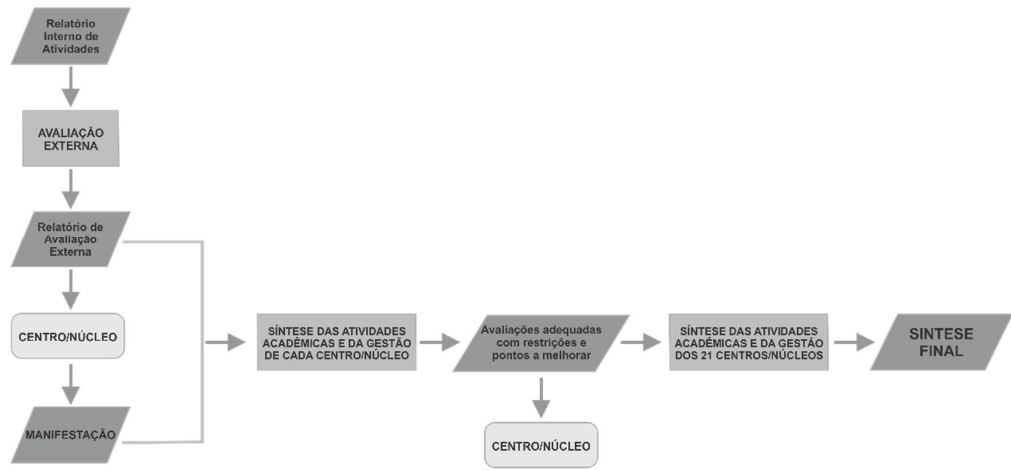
Relatório Interno de Atividades

AVALIAÇÃO EXTERNA

Relatório de Avaliação Externa

CENTRO/NÚCLEO

MANIFESTAÇÃO

SÍNTESE DAS ATIVIDADES ACADÊMICAS E DA GESTÃO DE CADA CENTRO/NÚCLEO

Avaliações adequadas com restrições e pontos a melhorar

CENTRO/NÚCLEO

SÍNTESE DAS ATIVIDADES ACADÊMICAS E DA GESTÃO DOS 21 CENTROS/NÚCLEOS

SINTESE FINAL